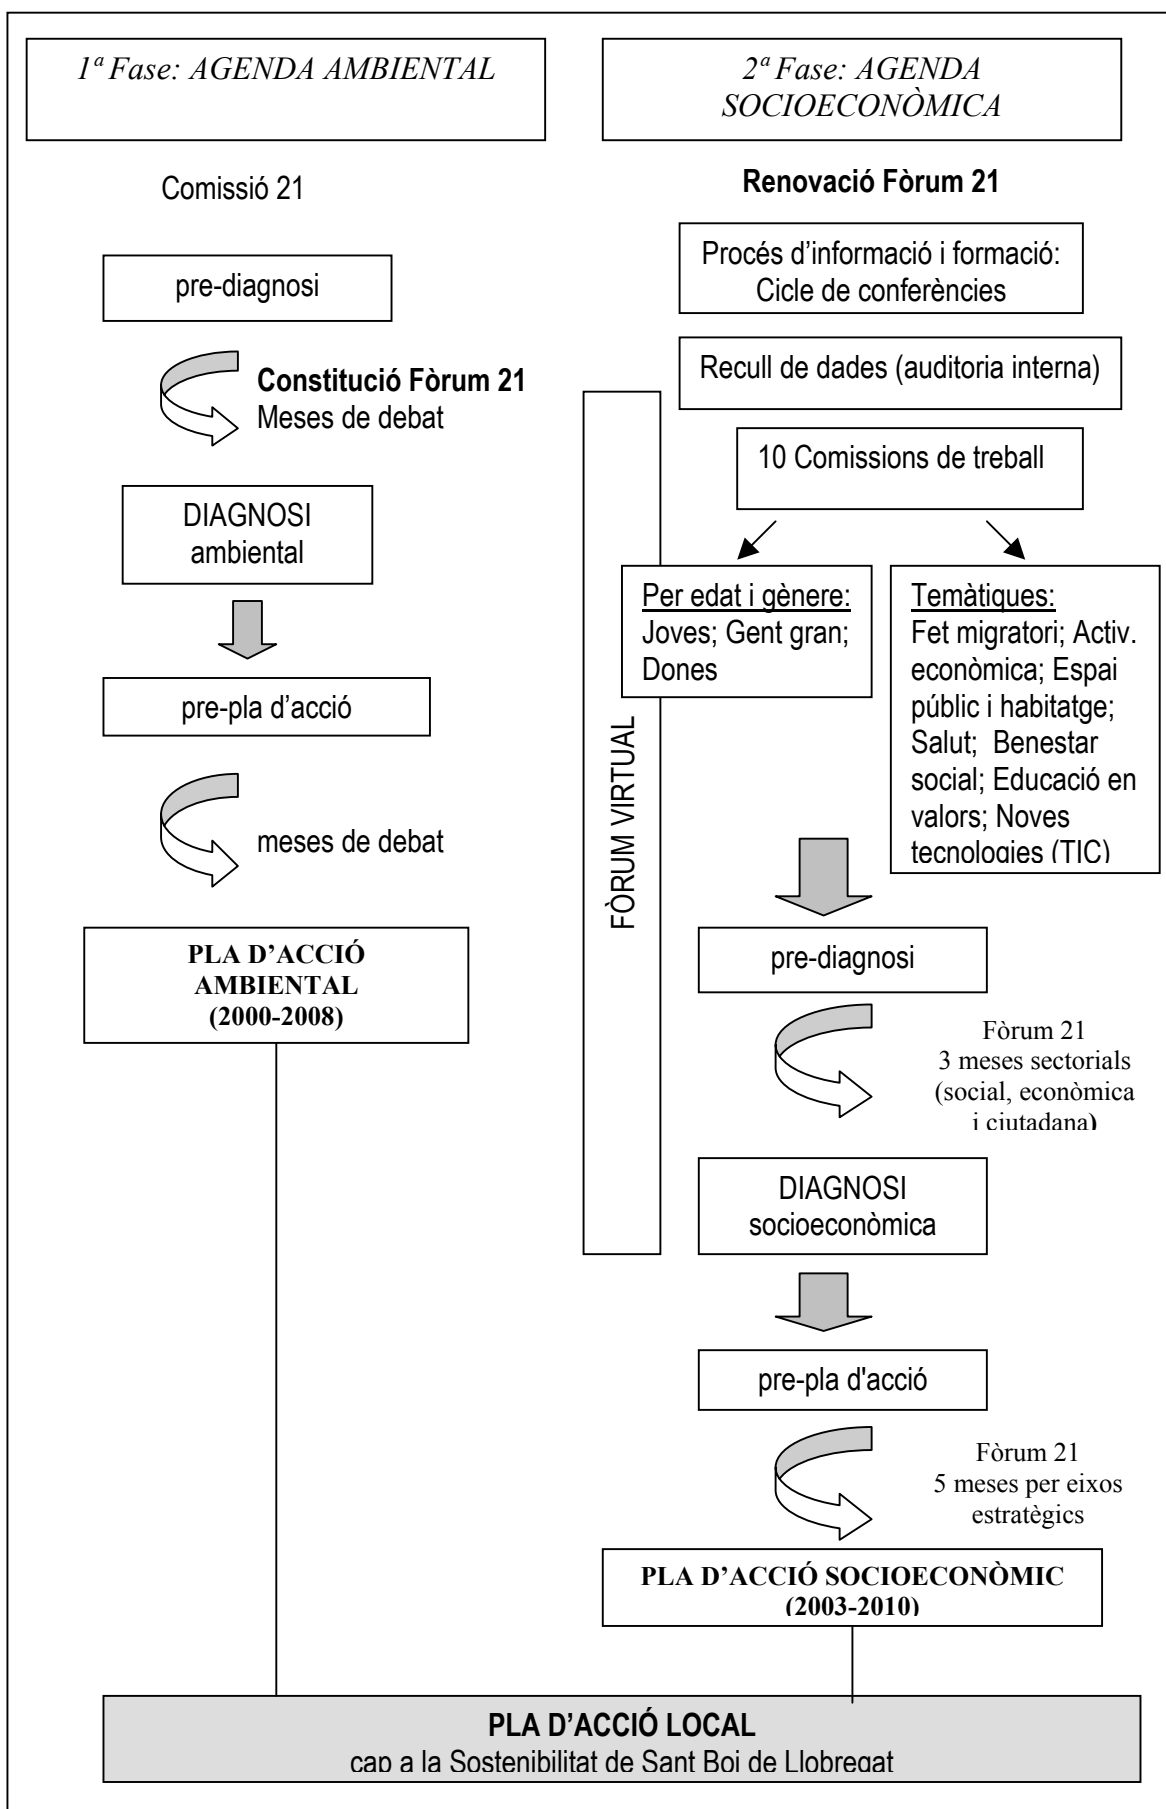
1ª Fase: AGENDA AMBIENTAL

Comissió 21

pre-diagnosi

Constitució Fòrum 21
Meses de debat

DIAGNOSI ambiental

pre-pla d'acció

meses de debat

PLA D'ACCIÓ AMBIENTAL (2000-2008)

2ª Fase: AGENDA SOCIOECONÒMICA

Renovació Fòrum 21

Procés d'informació i formació: Cicle de conferències

Recull de dades (auditoria interna)

10 Comissions de treball

Per edat i gènere:
Joves; Gent gran; Dones

Temàtiques:
Fet migratori; Activ. econòmica; Espai públic i habitatge; Salut; Benestar social; Educació en valors; Noves tecnologies (TIC)

FÒRUM VIRTUAL

pre-diagnosi

Fòrum 21
3 meses sectorials (social, econòmica i ciutadana)

DIAGNOSI socioeconòmica

pre-pla d'acció

Fòrum 21
5 meses per eixos estratègics

PLA D'ACCIÓ SOCIOECONÒMIC (2003-2010)

PLA D'ACCIÓ LOCAL
cap a la Sostenibilitat de Sant Boi de Llobregat